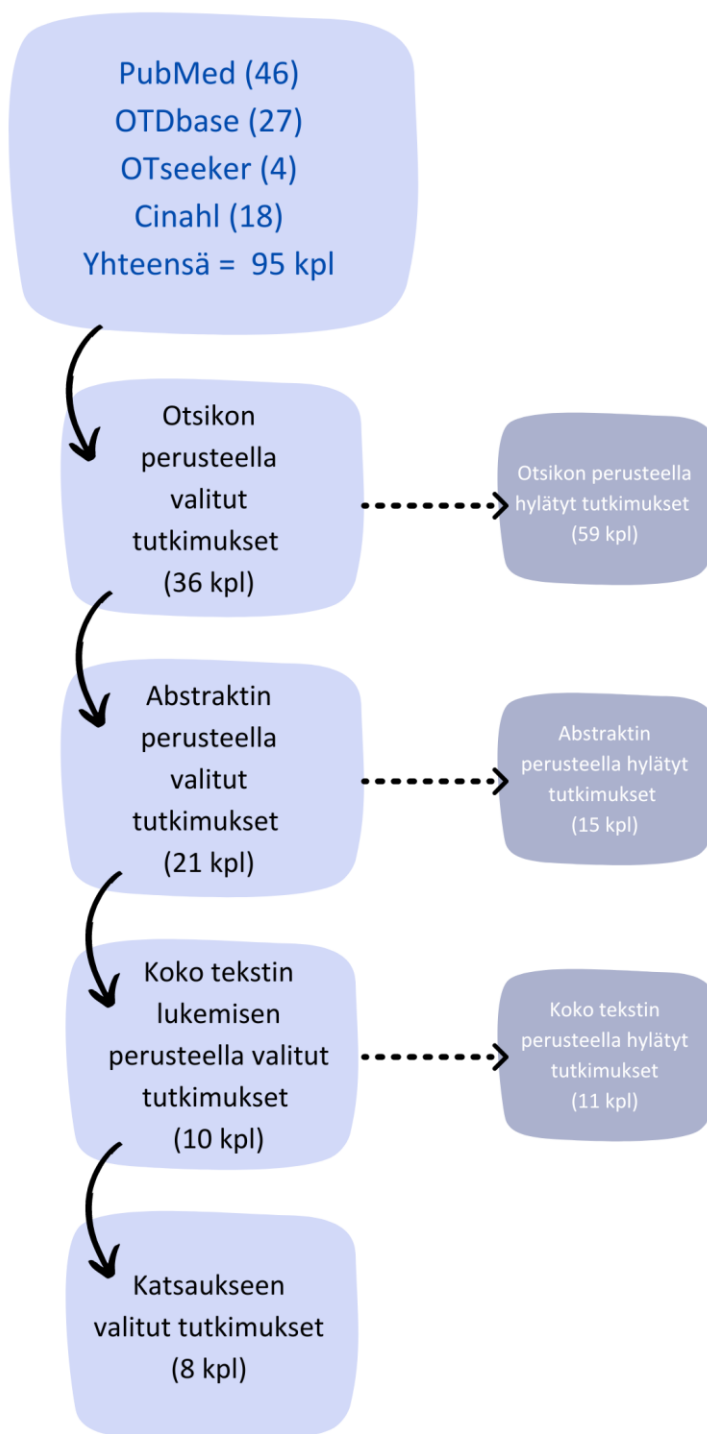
PubMed (46)
OTDbase (27)
OTseeker (4)
Cinahl (18)
Yhteensä = 95 kpl

Otsikon perusteella valitut tutkimukset (36 kpl)

Otsikon perusteella hylätyt tutkimukset (59 kpl)

Abstraktin perusteella valitut tutkimukset (21 kpl)

Abstraktin perusteella hylätyt tutkimukset (15 kpl)

Koko tekstin lukemisen perusteella valitut tutkimukset (10 kpl)

Koko tekstin perusteella hylätyt tutkimukset (11 kpl)

Katsaukseen valitut tutkimukset (8 kpl)